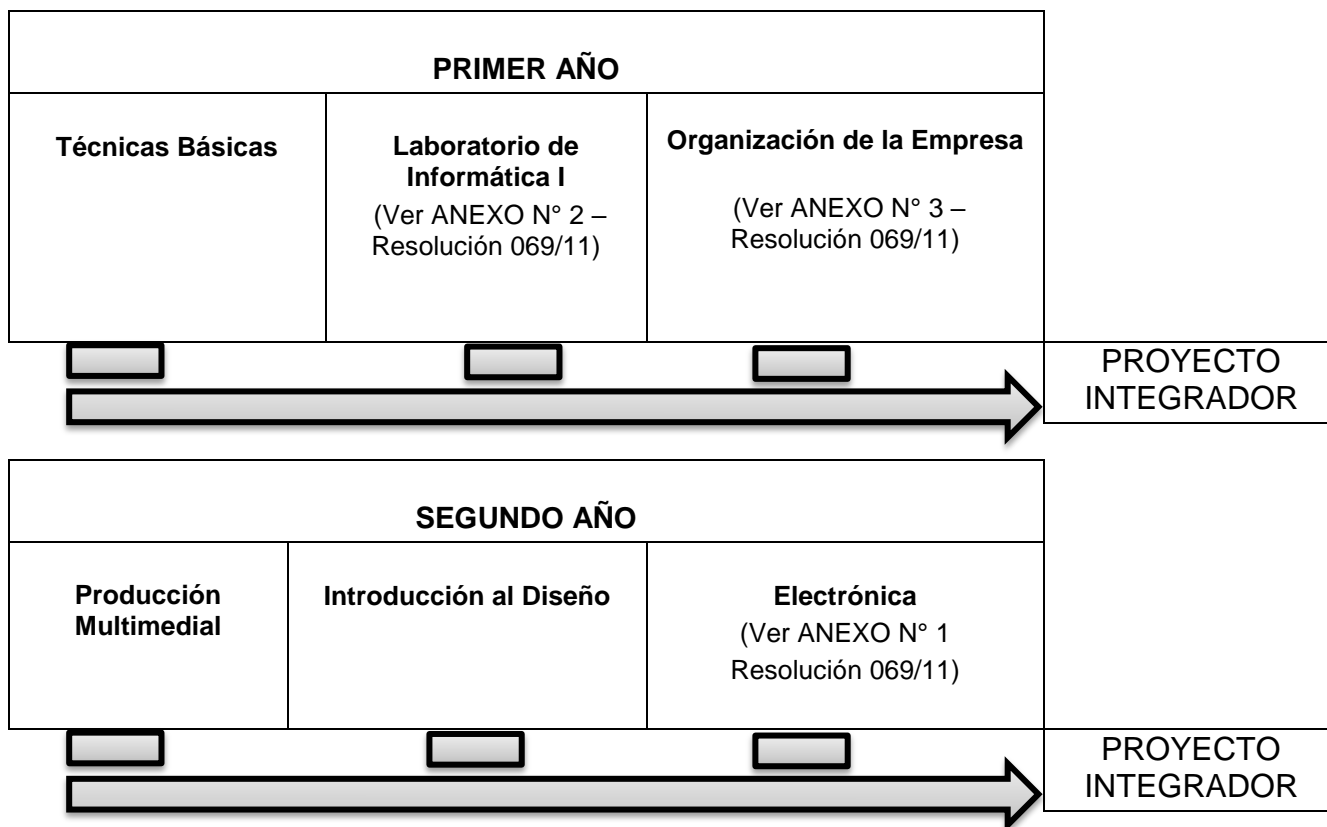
PRIMER AÑO

| Técnicas Básicas | Laboratorio de Informática I (Ver ANEXO N° 2 – Resolución 069/11) | Organización de la Empresa (Ver ANEXO N° 3 – Resolución 069/11) |
|---|---|---|

PROYECTO INTEGRADOR

SEGUNDO AÑO

| Producción Multimedial | Introducción al Diseño | Electrónica (Ver ANEXO N° 1 Resolución 069/11) |
|---|---|---|

PROYECTO INTEGRADOR